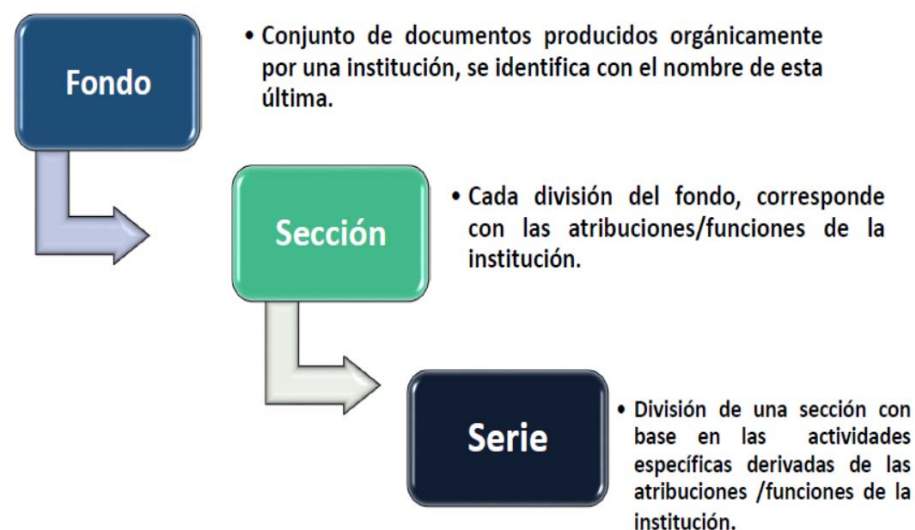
Fondo

• Conjunto de documentos producidos orgánicamente por una institución, se identifica con el nombre de esta última.

Sección

• Cada división del fondo, corresponde con las atribuciones/funciones de la institución.

Serie

• División de una sección con base en las actividades específicas derivadas de las atribuciones /funciones de la institución.